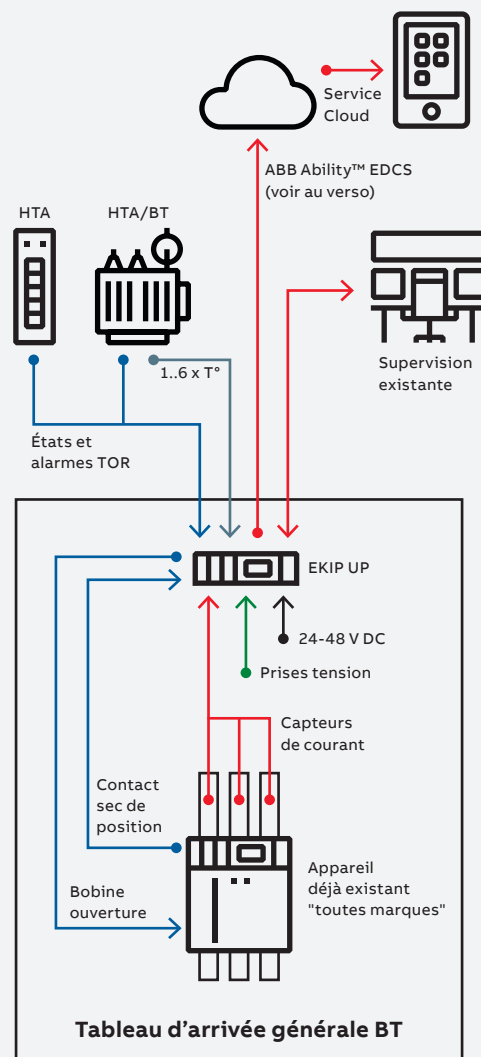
Service Cloud

ABB Ability™ EDCS (voir au verso)

HTA

HTA/BT

1..6 x T°

Supervision existante

États et alarmes TOR

EKIP UP

24-48 V DC

Prises tension

Capteurs de courant

Contact sec de position

Appareil déjà existant "toutes marques"

Bobine ouverture

Tableau d'arrivée générale BT